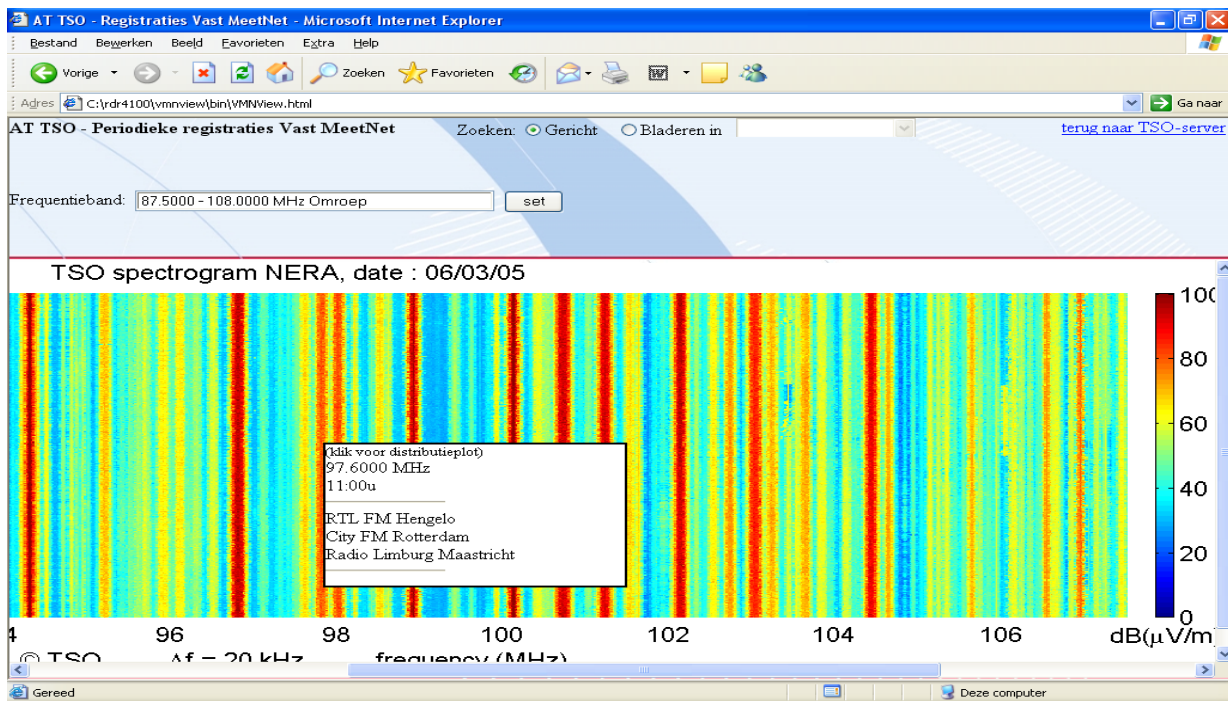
AT TSO - Registraties Vast MeetNet - Microsoft Internet Explorer

Bestand Bewerken Beeld Favorieten Extra Help

Vorige Zoeken Favorieten

Adres C:\rdr4100\vmnview\bin\VMNView.html Ga naar

AT TSO - Periodieke registraties Vast MeetNet Zoeken: Gericht Bladeren in terug naar TSO-server

Frequentieband: 87.5000 - 108.0000 MHz Omroep set

TSO spectrogram NERA, date : 06/03/05

(klik voor distributieplot)
97.6000 MHz
11:00u

RTL FM Hengelo
City FM Rotterdam
Radio Limburg Maastricht

100
80
60
40
20
0

4 96 98 100 102 104 106 dB($\mu$V/m)

© TSO $\Delta f$ = 20 kHz frequency (MHz)

Gereed Deze computer